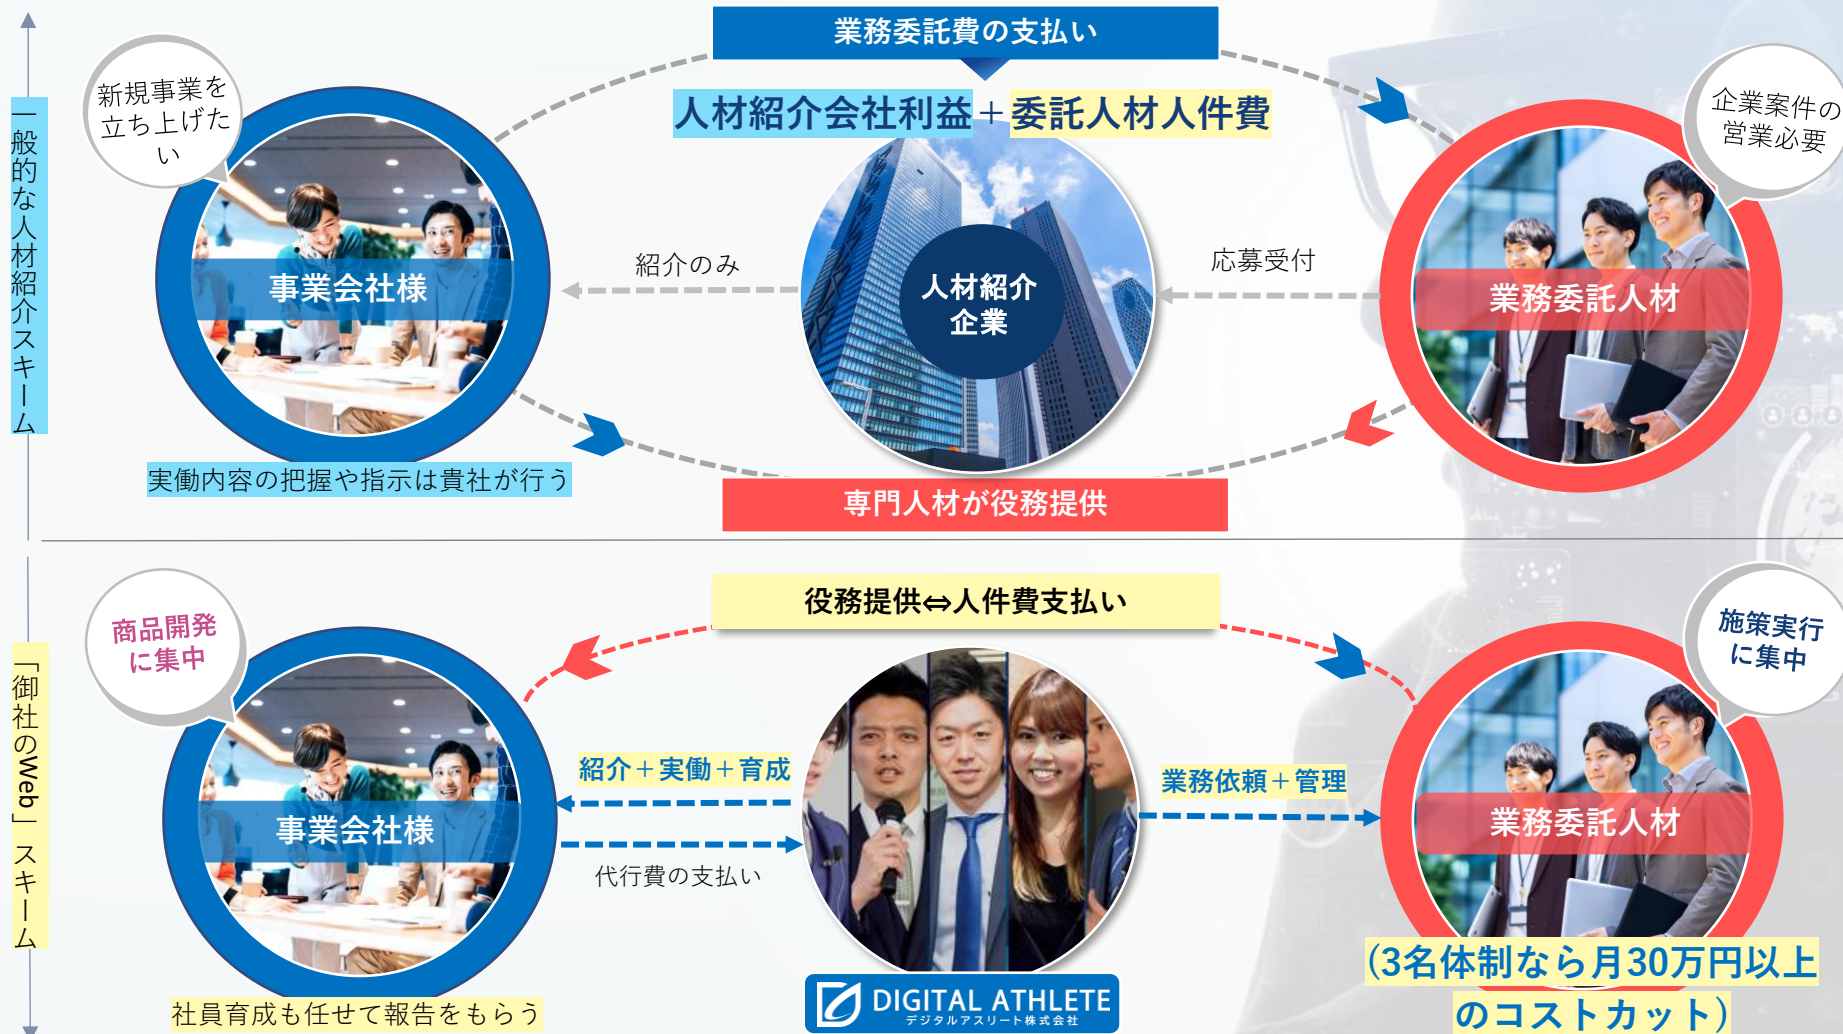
一般的な人材紹介スキーム

業務委託費の支払い

人材紹介会社利益＋委託人材人件費

新規事業を立ち上げたい

事業会社様

紹介のみ

人材紹介企業

応募受付

企業案件の営業必要

業務委託人材

実働内容の把握や指示は貴社が行う

専門人材が役務提供

「御社のWeb」スキーム

役務提供⇔人件費支払い

商品開発に集中

事業会社様

紹介＋実働＋育成

代行費の支払い

業務依頼＋管理

施策実行に集中

業務委託人材

社員育成も任せて報告をもらう

DIGITAL ATHLETE デジタルアスリート株式会社

（3名体制なら月30万円以上のコストカット）